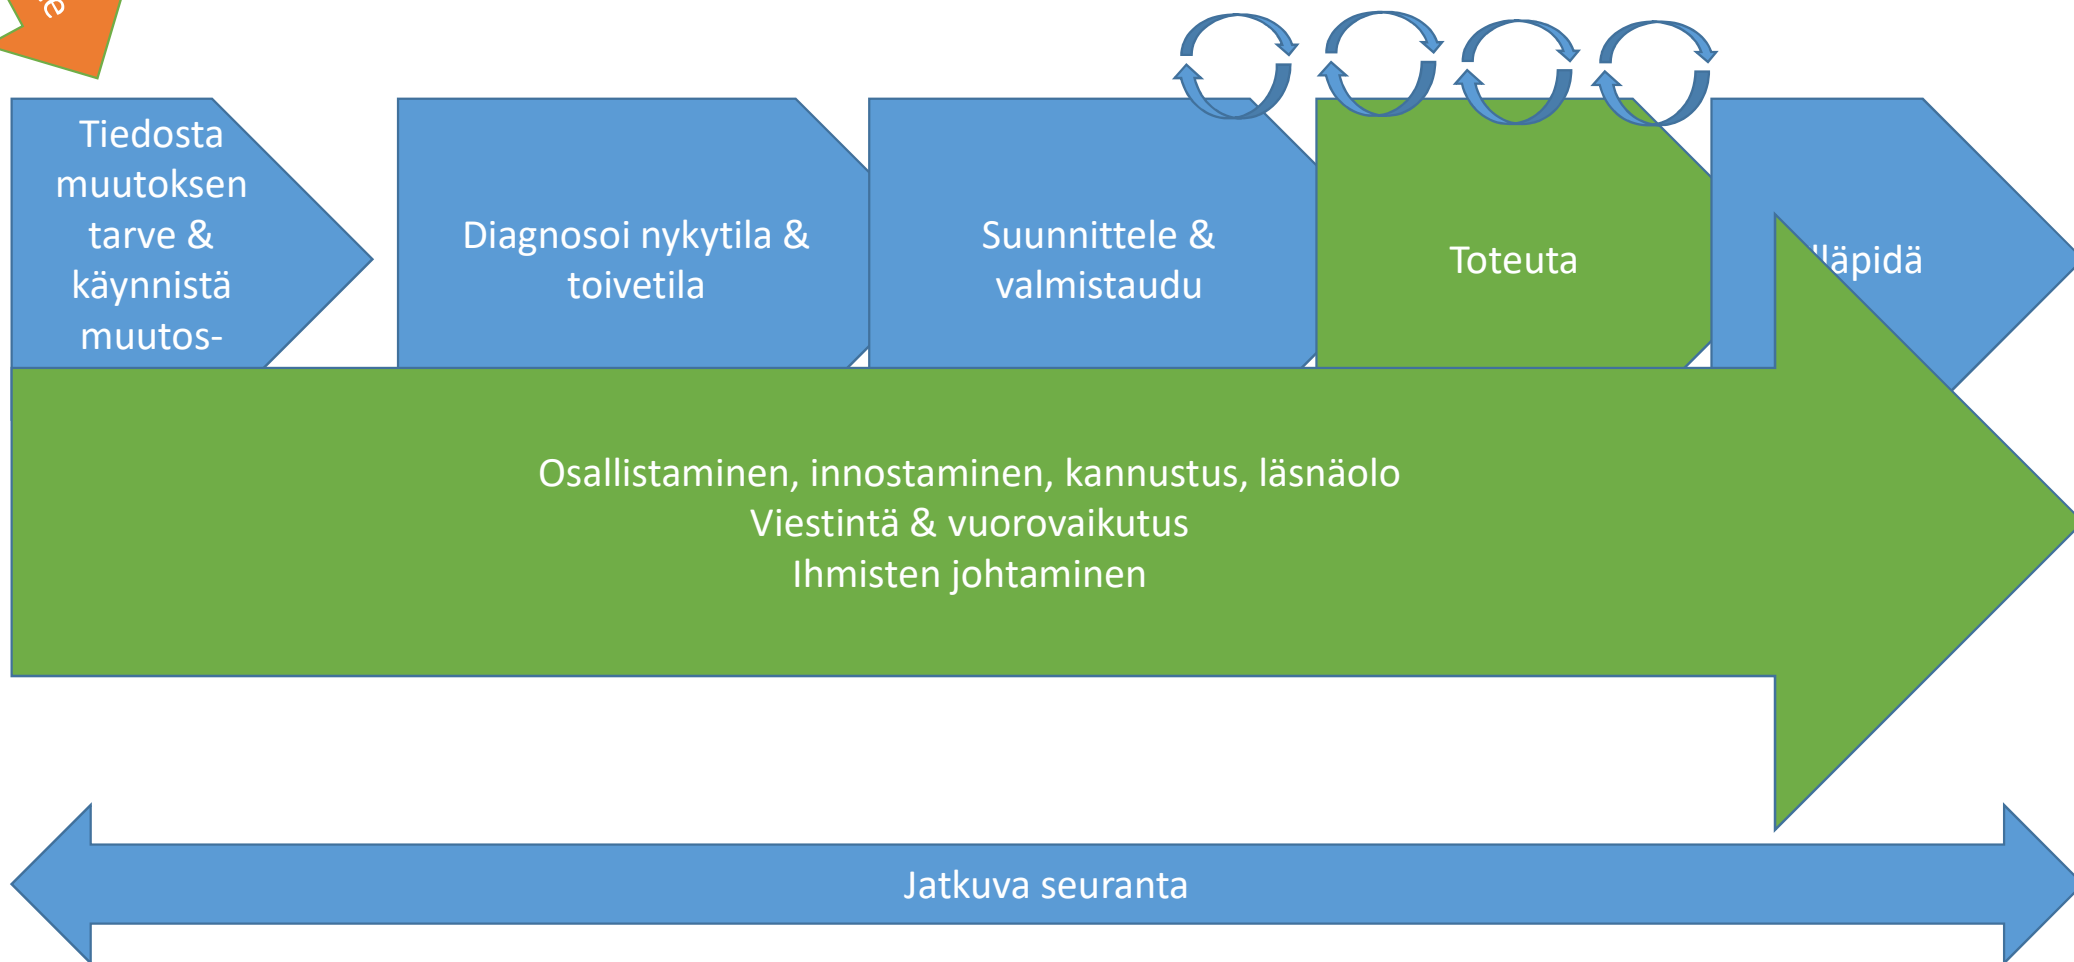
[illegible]

Tiedosta muutoksen tarve & käynnistä muutos-

Diagnosoi nykytila & toivetila

Suunnittele & valmistaudu

Toteuta

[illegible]läpidä

Osallistaminen, innostaminen, kannustus, läsnäolo
Viestintä & vuorovaikutus
Ihmisten johtaminen

Jatkuva seuranta